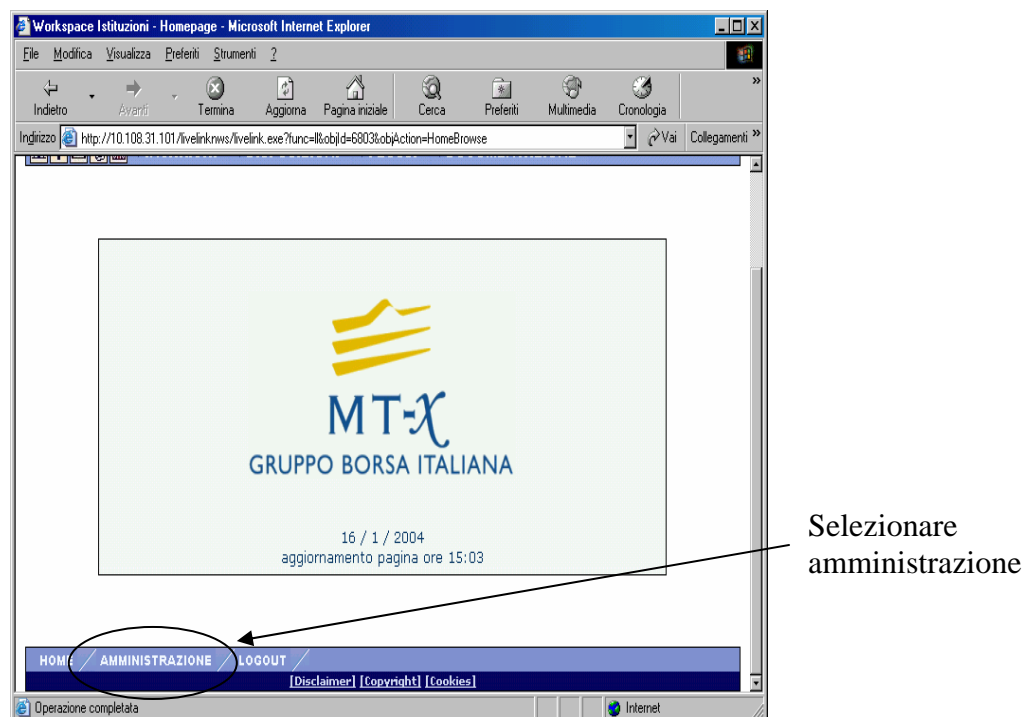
Workspace Istituzioni - Homepage - Microsoft Internet Explorer

File Modifica Visualizza Preferiti Strumenti ?

Indietro Avanti Termina Aggiorna Pagina iniziale Cerca Preferiti Multimedia Cronologia

Indirizzo http://10.108.31.101/livelinknws/livelink.exe?func=ll&objId=6803&objAction=HomeBrowse Vai Collegamenti »

MT-X
GRUPPO BORSA ITALIANA

16 / 1 / 2004
aggiornamento pagina ore 15:03

Selezionare amministrazione

HOME / AMMINISTRAZIONE / LOGOUT /

[Disclaimer] [Copyright] [Cookies]

Operazione completata

Internet